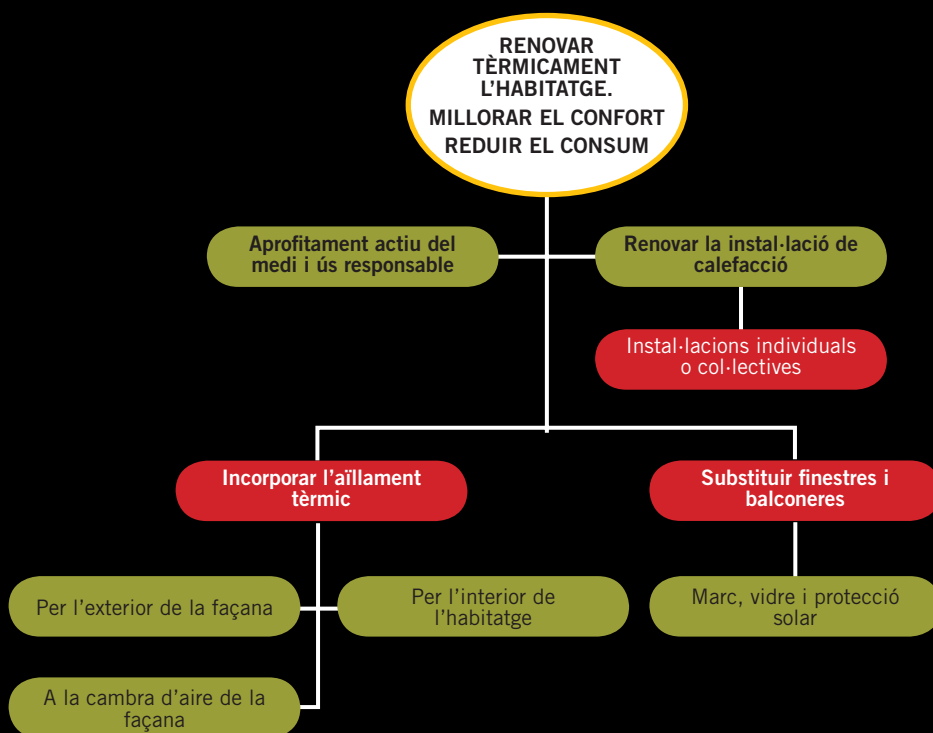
RENOVAR TÈRMICAMENT L'HABITATGE.
MILLORAR EL CONFORT
REDUIR EL CONSUM

Aprofitament actiu del medi i ús responsable

Renovar la instal·lació de calefacció

Instal·lacions individuals o col·lectives

Incorporar l'aïllament tèrmic

Substituir finestres i balconeres

Per l'exterior de la façana

Per l'interior de l'habitatge

Marc, vidre i protecció solar

A la cambra d'aire de la façana